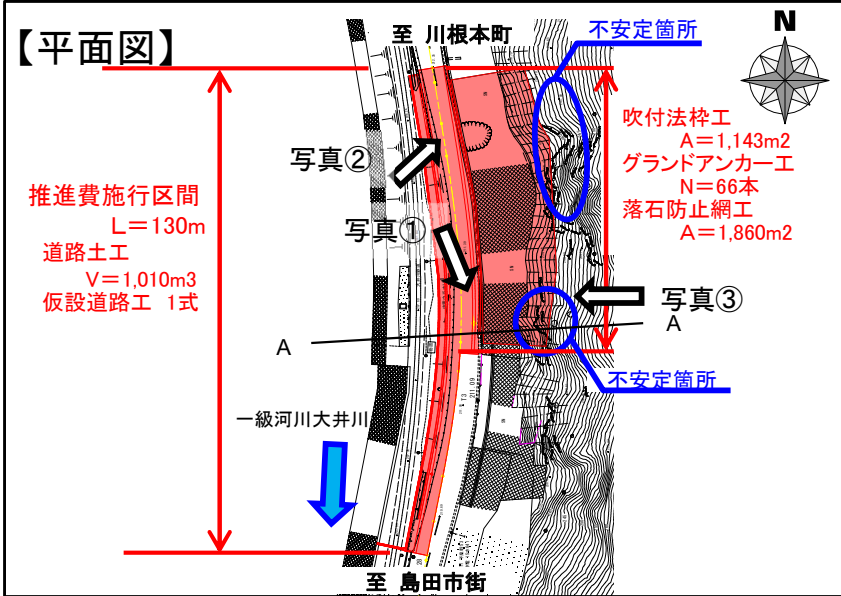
【平面図】

至 川根本町

不安定箇所

N

吹付法枠工
A＝1,143m2
グランドアンカー工
N＝66本
落石防止網工
A＝1,860m2

写真②

写真①

推進費施行区間
L＝130m
道路土工
V＝1,010m3
仮設道路工 1式

写真③

A

A

不安定箇所

一級河川大井川

至 島田市街